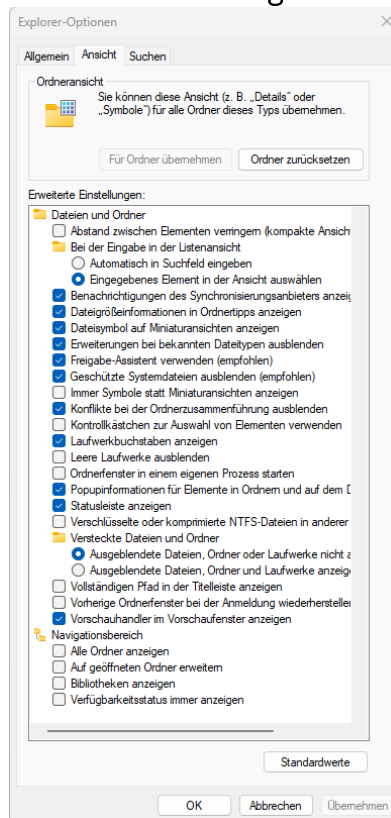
Explorer-Optionen

Allgemein | Ansicht | Suchen

Ordneransicht

Sie können diese Ansicht (z. B. „Details" oder „Symbole") für alle Ordner dieses Typs übernehmen.

Für Ordner übernehmen | Ordner zurücksetzen

Erweiterte Einstellungen:

Dateien und Ordner
Abstand zwischen Elementen verringern (kompakte Ansich
Bei der Eingabe in der Listenansicht
Automatisch in Suchfeld eingeben
Eingegebenes Element in der Ansicht auswählen
Benachrichtigungen des Synchronisierungsanbieters anzeig
Dateigrößeinformationen in Ordnertipps anzeigen
Dateisymbol auf Miniaturansichten anzeigen
Erweiterungen bei bekannten Dateitypen ausblenden
Freigabe-Assistent verwenden (empfohlen)
Geschützte Systemdateien ausblenden (empfohlen)
Immer Symbole statt Miniaturansichten anzeigen
Konflikte bei der Ordnerzusammenführung ausblenden
Kontrollkästchen zur Auswahl von Elementen verwenden
Laufwerkbuchstaben anzeigen
Leere Laufwerke ausblenden
Ordnerfenster in einem eigenen Prozess starten
Popupinformationen für Elemente in Ordnern und auf dem D
Statusleiste anzeigen
Verschlüsselte oder komprimierte NTFS-Dateien in anderer
Versteckte Dateien und Ordner
Ausgeblendete Dateien, Ordner oder Laufwerke nicht a
Ausgeblendete Dateien, Ordner und Laufwerke anzeig
Vollständigen Pfad in der Titelleiste anzeigen
Vorherige Ordnerfenster bei der Anmeldung wiederherstellen
Vorschauhandler im Vorschaufenster anzeigen
Navigationsbereich
Alle Ordner anzeigen
Auf geöffneten Ordner erweitern
Bibliotheken anzeigen
Verfügbarkeitsstatus immer anzeigen

Standardwerte

OK | Abbrechen | Übernehmen